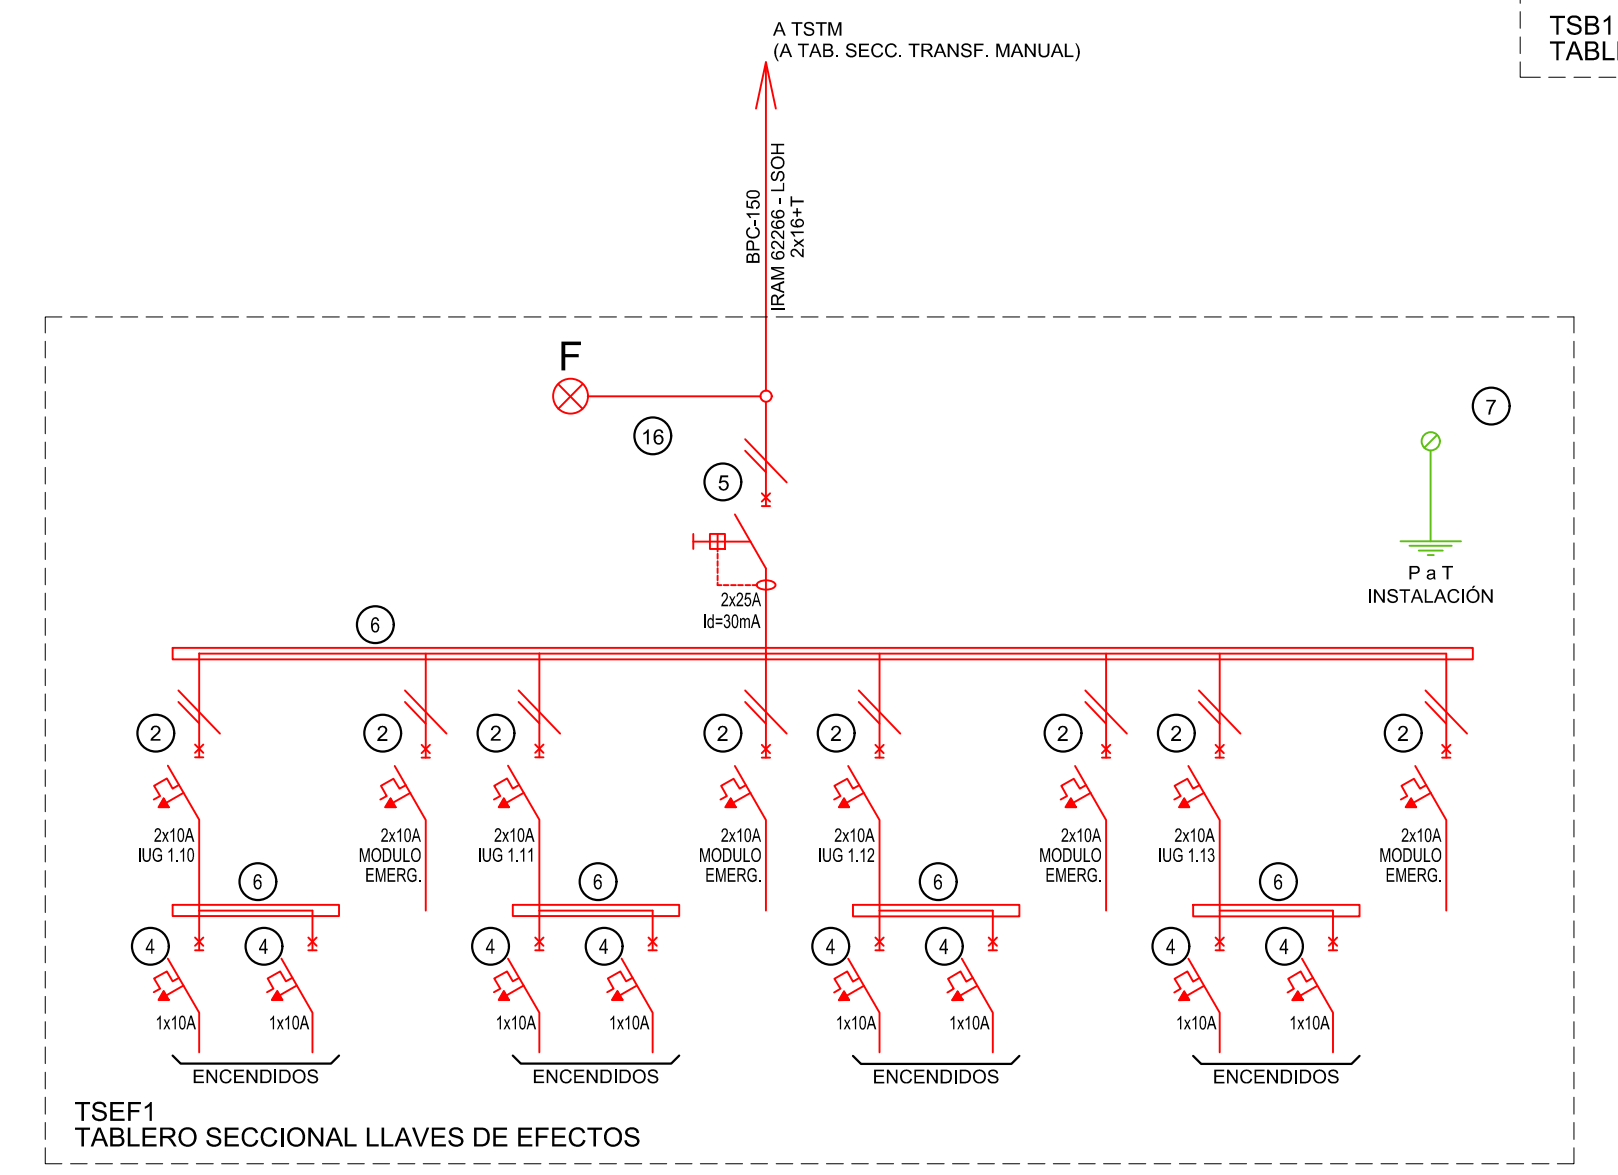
A TSTM
(A TAB. SECC. TRANSF. MANUAL)

TSB1
TABL

BPC-150
IRAM 62266 - LSOH
2x16+T

F

16

5

7

2x25A
Id=30mA

P a T
INSTALACIÓN

6

2

2

2

2

2

2

2

2

2x10A
IUG 1.10

2x10A
MODULO
EMERG.

2x10A
IUG 1.11

2x10A
MODULO
EMERG.

2x10A
IUG 1.12

2x10A
MODULO
EMERG.

2x10A
IUG 1.13

2x10A
MODULO
EMERG.

6

6

6

6

4

4

4

4

4

4

4

4

1x10A

1x10A

1x10A

1x10A

1x10A

1x10A

1x10A

1x10A

ENCENDIDOS

ENCENDIDOS

ENCENDIDOS

ENCENDIDOS

TSEF1
TABLERO SECCIONAL LLAVES DE EFECTOS